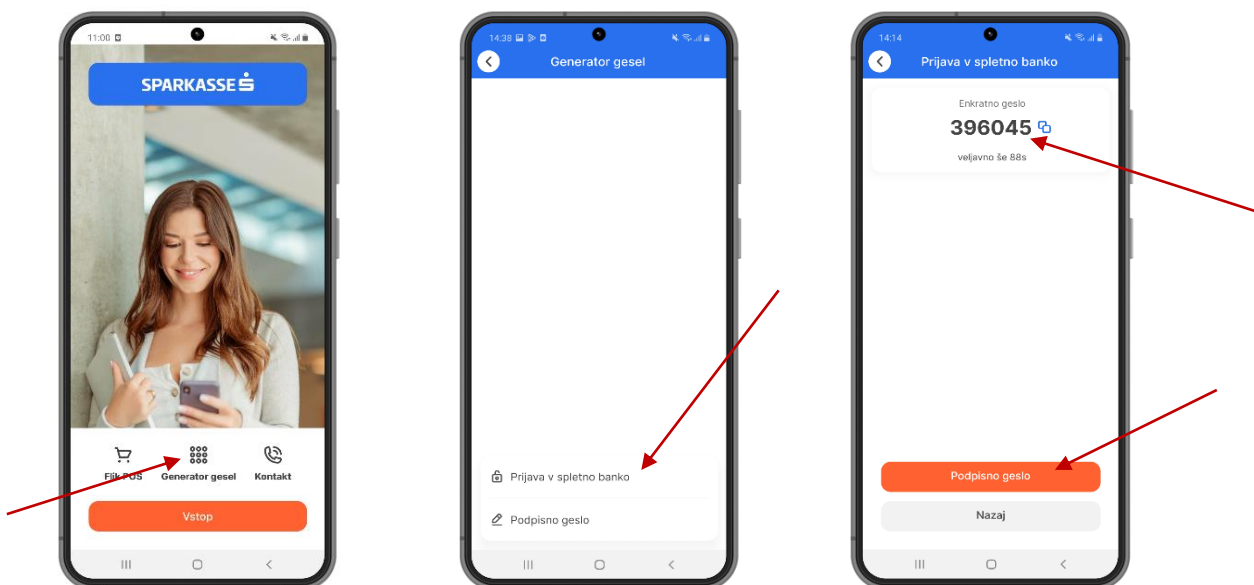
11:00

SPARKASSE

Flik POS

Generator gesel

Kontakt

Vstop

14:38

Generator gesel

Prijava v spletno banko

Podpisno geslo

14:14

Prijava v spletno banko

Enkratno geslo

396045

veljavno še 88s

Podpisno geslo

Nazaj